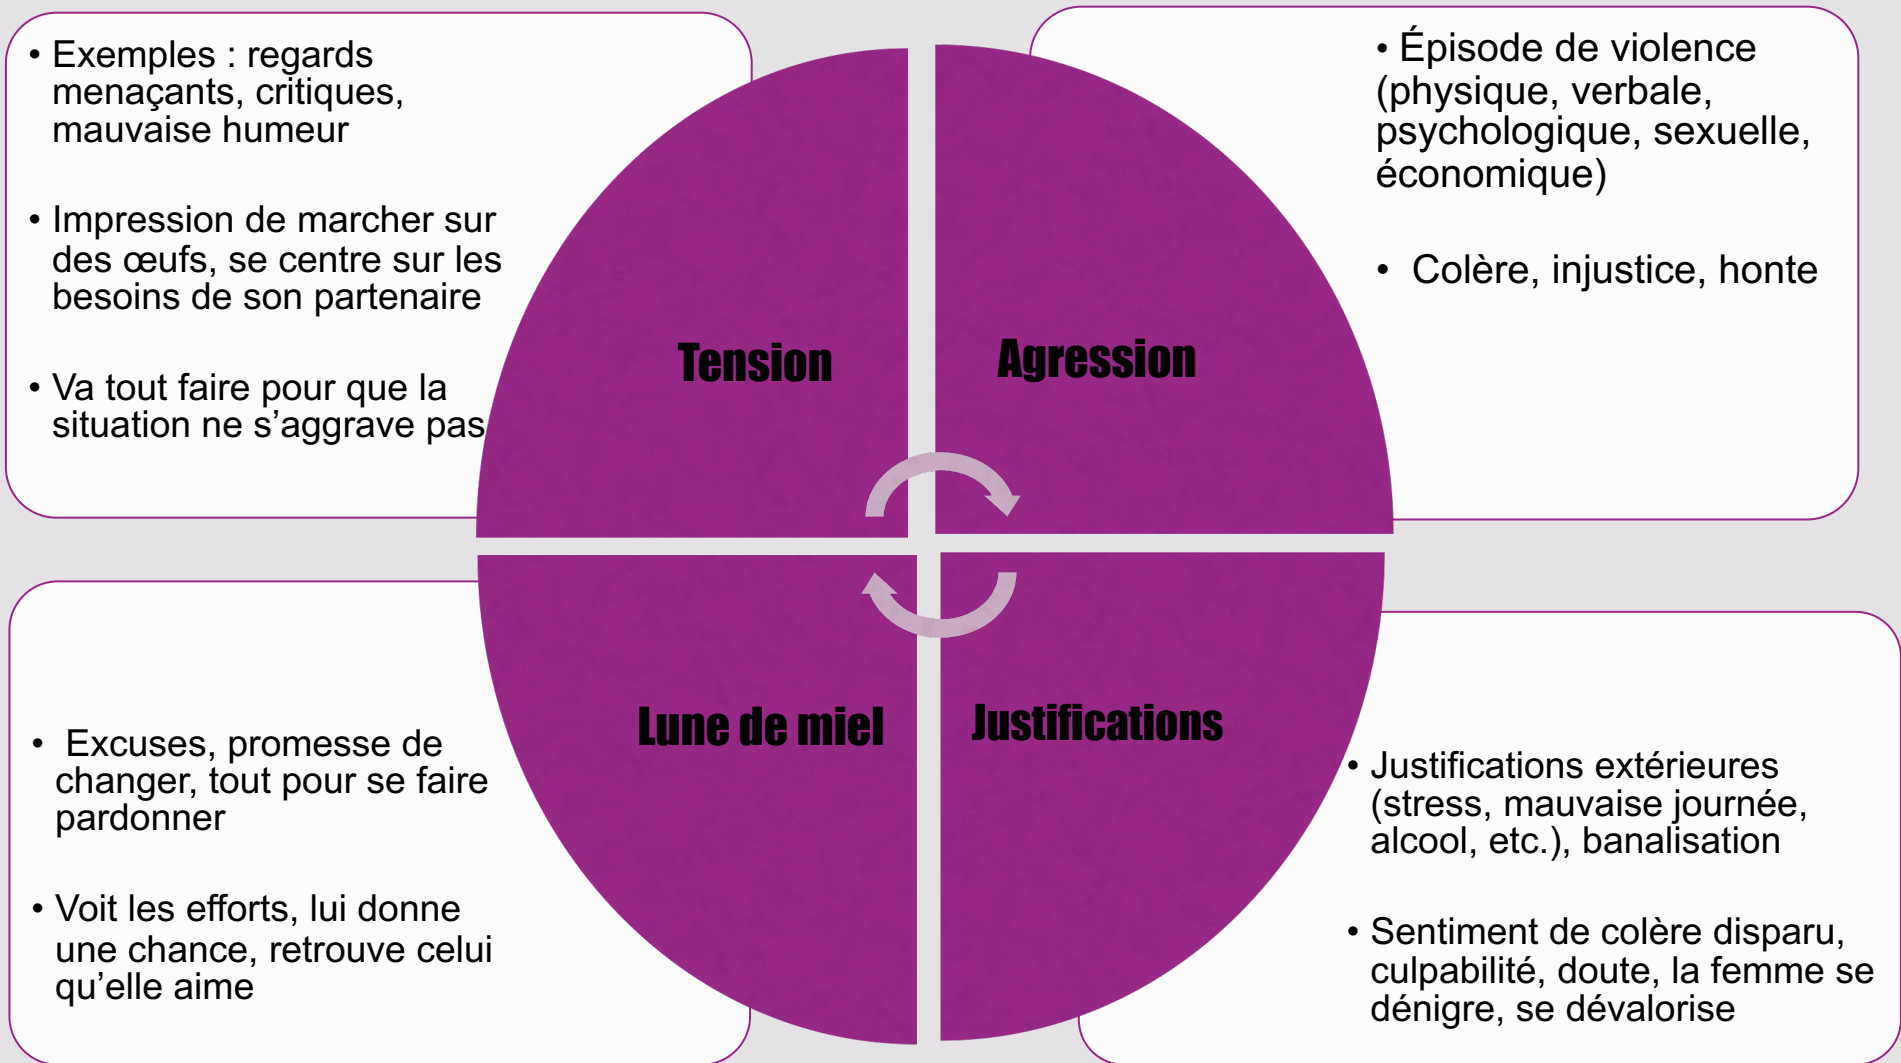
• Exemples : regards menaçants, critiques, mauvaise humeur

• Impression de marcher sur des œufs, se centre sur les besoins de son partenaire

• Va tout faire pour que la situation ne s'aggrave pas

• Épisode de violence (physique, verbale, psychologique, sexuelle, économique)

• Colère, injustice, honte

Tension

Agression

Lune de miel

Justifications

• Excuses, promesse de changer, tout pour se faire pardonner

• Voit les efforts, lui donne une chance, retrouve celui qu'elle aime

• Justifications extérieures (stress, mauvaise journée, alcool, etc.), banalisation

• Sentiment de colère disparu, culpabilité, doute, la femme se dénigre, se dévalorise